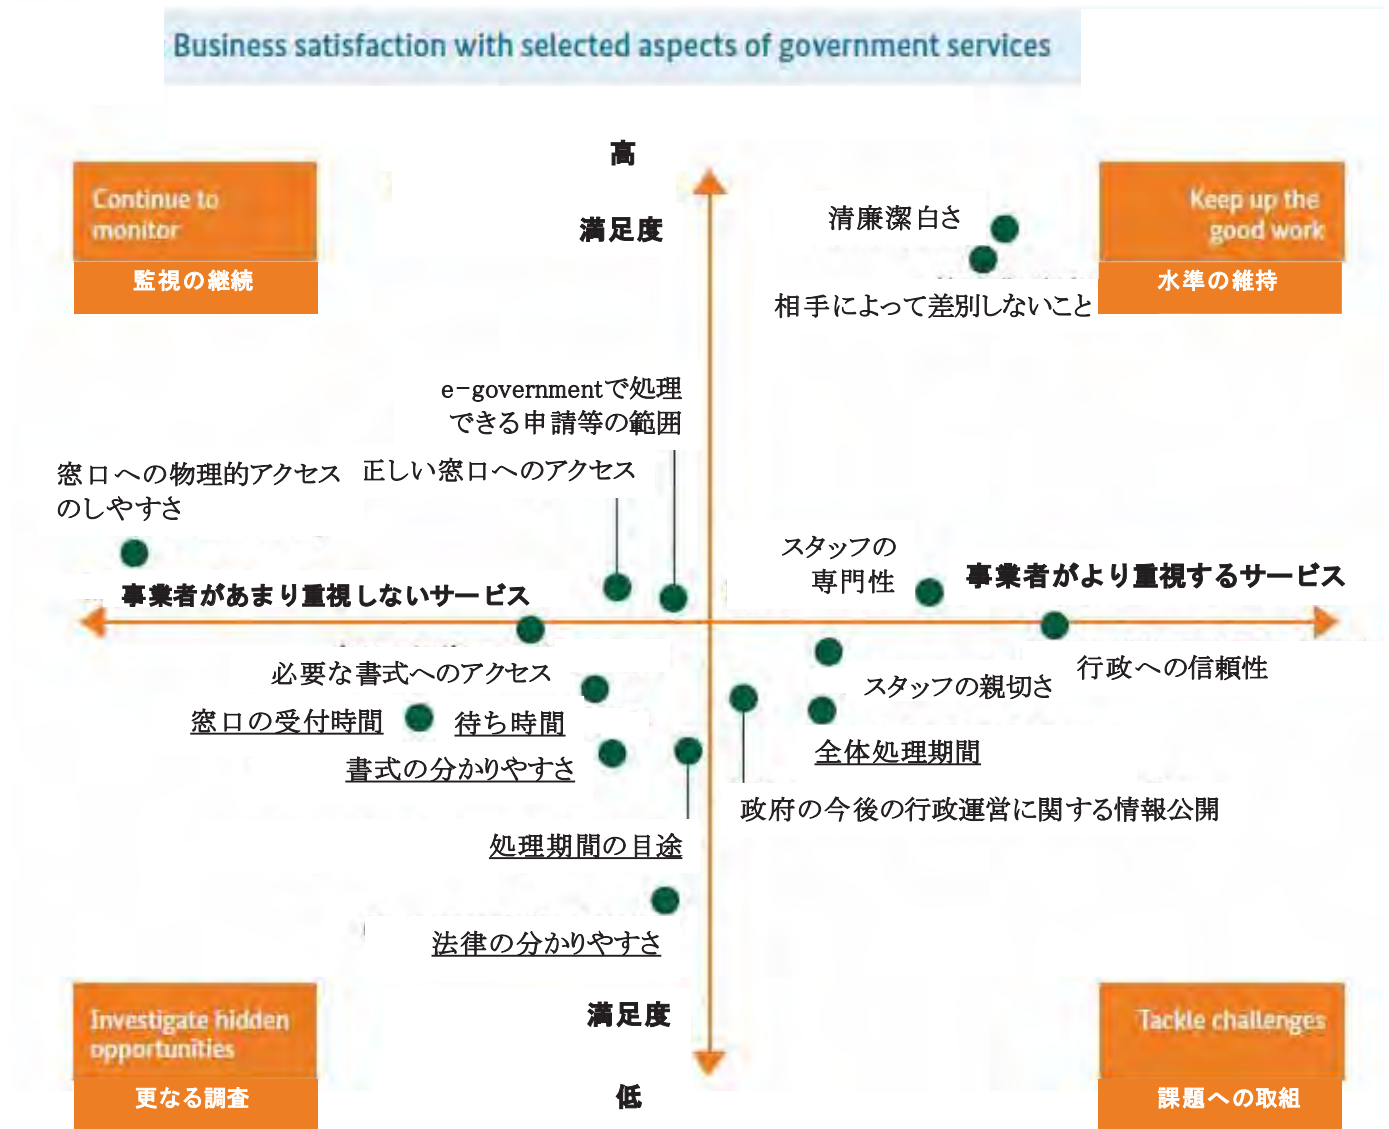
Business satisfaction with selected aspects of government services

高

満足度

Continue to monitor
監視の継続

Keep up the good work
水準の維持

清廉潔白さ

相手によって差別しないこと

e-governmentで処理できる申請等の範囲

窓口への物理的アクセスのしやすさ

正しい窓口へのアクセス

スタッフの専門性

事業者がより重視するサービス

事業者があまり重視しないサービス

必要な書式へのアクセス

行政への信頼性

スタッフの親切さ

窓口の受付時間

待ち時間

全体処理期間

書式の分かりやすさ

政府の今後の行政運営に関する情報公開

処理期間の目途

法律の分かりやすさ

満足度

Investigate hidden opportunities
更なる調査

低

Tackle challenges
課題への取組